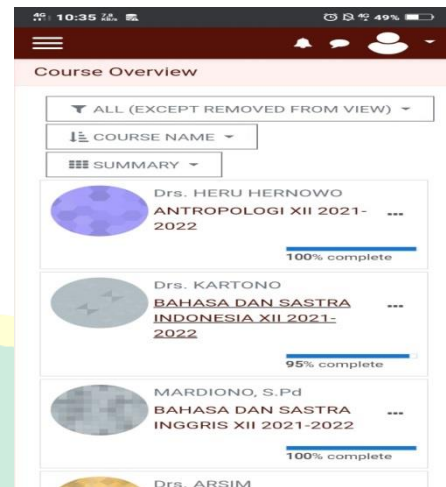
10:35 49%

Course Overview

ALL (EXCEPT REMOVED FROM VIEW)

COURSE NAME

SUMMARY

Drs. HERU HERNOWO
ANTROPOLOGI XII 2021-2022
...
100% complete

Drs. KARTONO
BAHASA DAN SASTRA INDONESIA XII 2021-2022
...
95% complete

MARDIONO, S.Pd
BAHASA DAN SASTRA INGGRIS XII 2021-2022
...
100% complete

Drs. ARSIM